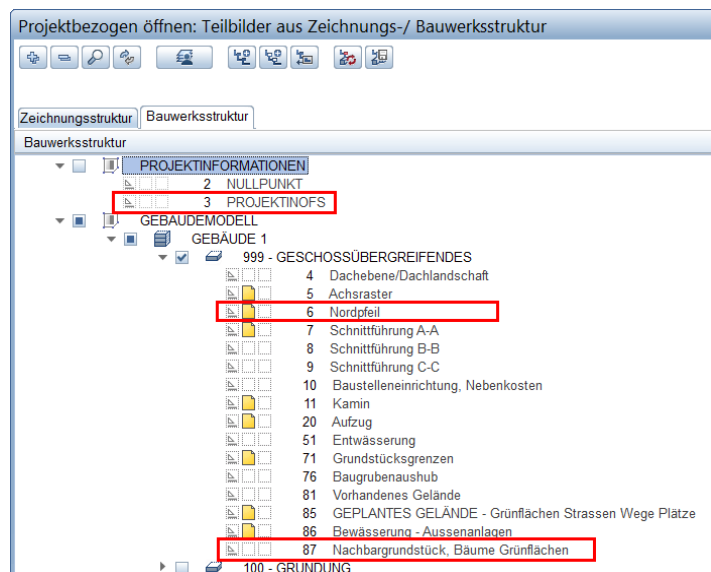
Projektbezogen öffnen: Teilbilder aus Zeichnungs-/ Bauwerksstruktur

Zeichnungsstruktur | Bauwerksstruktur

Bauwerksstruktur

PROJEKTINFORMATIONEN
2 NULLPUNKT
3 PROJEKTINOFS
GEBAUDEMODELL
GEBÄUDE 1
999 - GESCHOSSÜBERGREIFENDES
4 Dachebene/Dachlandschaft
5 Achsraster
6 Nordpfeil
7 Schnittführung A-A
8 Schnittführung B-B
9 Schnittführung C-C
10 Baustelleneinrichtung, Nebenkosten
11 Kamin
20 Aufzug
51 Entwässerung
71 Grundstücksgrenzen
76 Baugrubenaushub
81 Vorhandenes Gelände
85 GEPLANTES GELÄNDE - Grünflächen Strassen Wege Plätze
86 Bewässerung - Aussenanlagen
87 Nachbargrundstück, Bäume Grünflächen
100 - GRUNDUNG